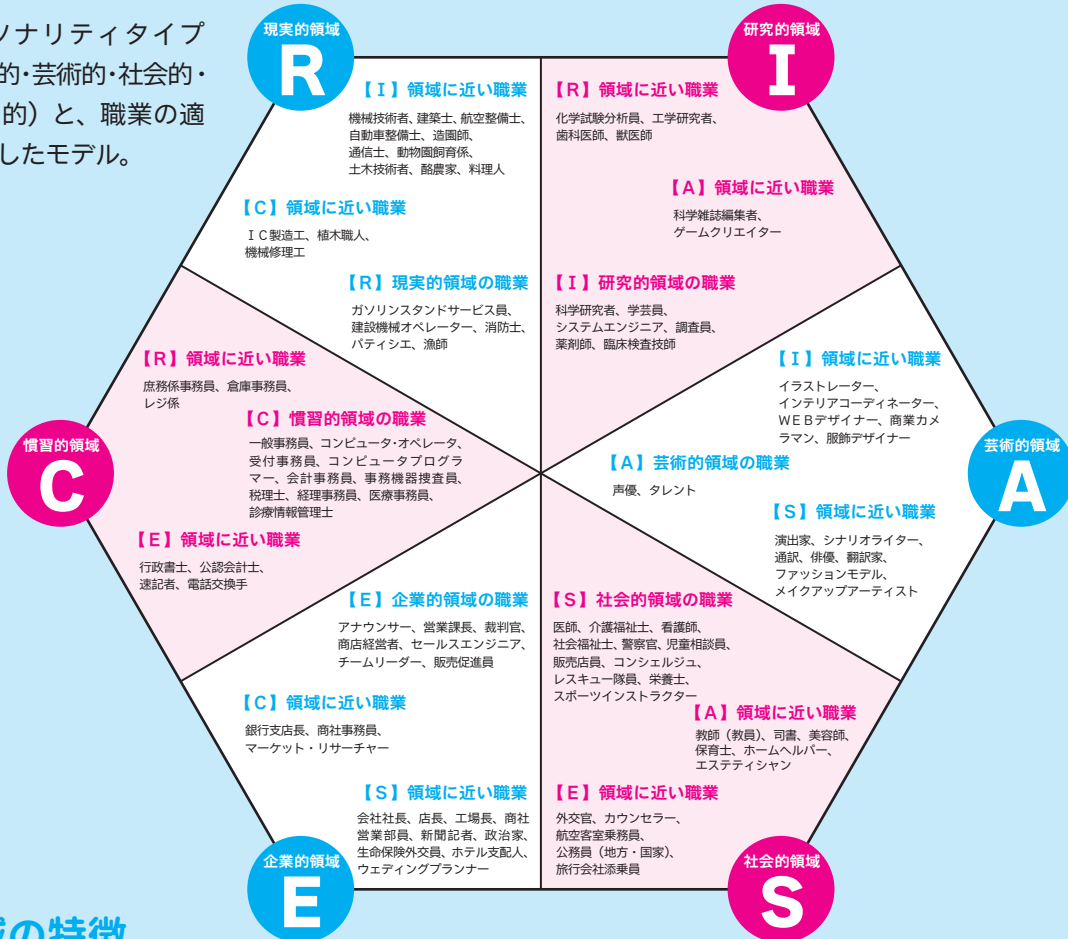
ソナリティタイプ
的･芸術的･社会的･
的）と、職業の適
したモデル。

現実的領域
R

研究的領域
I

【Ｉ】領域に近い職業
機械技術者、建築士、航空整備士、自動車整備士、造園師、通信士、動物園飼育係、土木技術者、酪農家、料理人

【Ｃ】領域に近い職業
ＩＣ製造工、植木職人、機械修理工

【Ｒ】現実的領域の職業
ガソリンスタンドサービス員、建設機械オペレーター、消防士、パティシエ、漁師

【Ｒ】領域に近い職業
化学試験分析員、工学研究者、歯科医師、獣医師

【Ａ】領域に近い職業
科学雑誌編集者、ゲームクリエイター

【Ｉ】研究的領域の職業
科学研究者、学芸員、システムエンジニア、調査員、薬剤師、臨床検査技師

慣習的領域
C

【Ｒ】領域に近い職業
庶務係事務員、倉庫事務員、レジ係

【Ｃ】慣習的領域の職業
一般事務員、コンピュータ･オペレータ、受付事務員、コンピュータプログラマー、会計事務員、事務機器捜査員、税理士、経理事務員、医療事務員、診療情報管理士

【Ｅ】領域に近い職業
行政書士、公認会計士、速記者、電話交換手

【Ｉ】領域に近い職業
イラストレーター、インテリアコーディネーター、ＷＥＢデザイナー、商業カメラマン、服飾デザイナー

芸術的領域
A

【Ａ】芸術的領域の職業
声優、タレント

【Ｓ】領域に近い職業
演出家、シナリオライター、通訳、俳優、翻訳家、ファッションモデル、メイクアップアーティスト

【Ｅ】企業的領域の職業
アナウンサー、営業課長、裁判官、商店経営者、セールスエンジニア、チームリーダー、販売促進員

【Ｃ】領域に近い職業
銀行支店長、商社事務員、マーケット・リサーチャー

【Ｓ】領域に近い職業
会社社長、店長、工場長、商社営業部員、新聞記者、政治家、生命保険外交員、ホテル支配人、ウェディングプランナー

【Ｓ】社会的領域の職業
医師、介護福祉士、看護師、社会福祉士、警察官、児童相談員、販売店員、コンシェルジュ、レスキュー隊員、栄養士、スポーツインストラクター

【Ａ】領域に近い職業
教師（教員）、司書、美容師、保育士、ホームヘルパー、エステティシャン

【Ｅ】領域に近い職業
外交官、カウンセラー、航空客室乗務員、公務員（地方・国家）、旅行会社添乗員

企業的領域
E

社会的領域
S

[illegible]の特徴